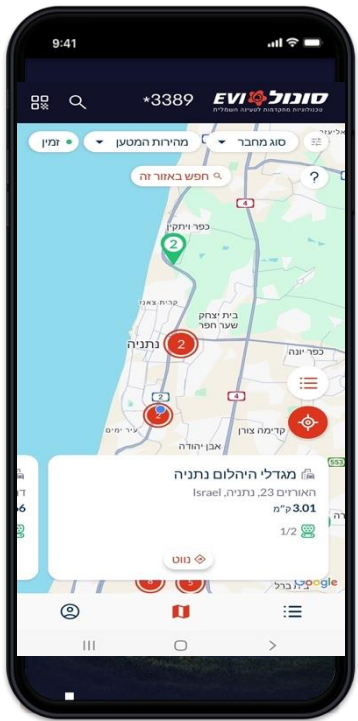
9:41

סונול EVI
טכנולוגיה מתקדמת לטעינה חשמלית

*3389

סוג מחבר
מהירות המטען
זמין

חפש באזור זה

?

כפר ויתקין
2
4
קרית צאנז
בית יצחק שער חפר
נתניה
2
כפר יונה
2
4
עיר ימים
קדימה צורן
אבן יהודה

מגדלי היהלום נתניה
האורים 23, נתניה, Israel
3.01 ק"מ
1/2
נווט

Google

III